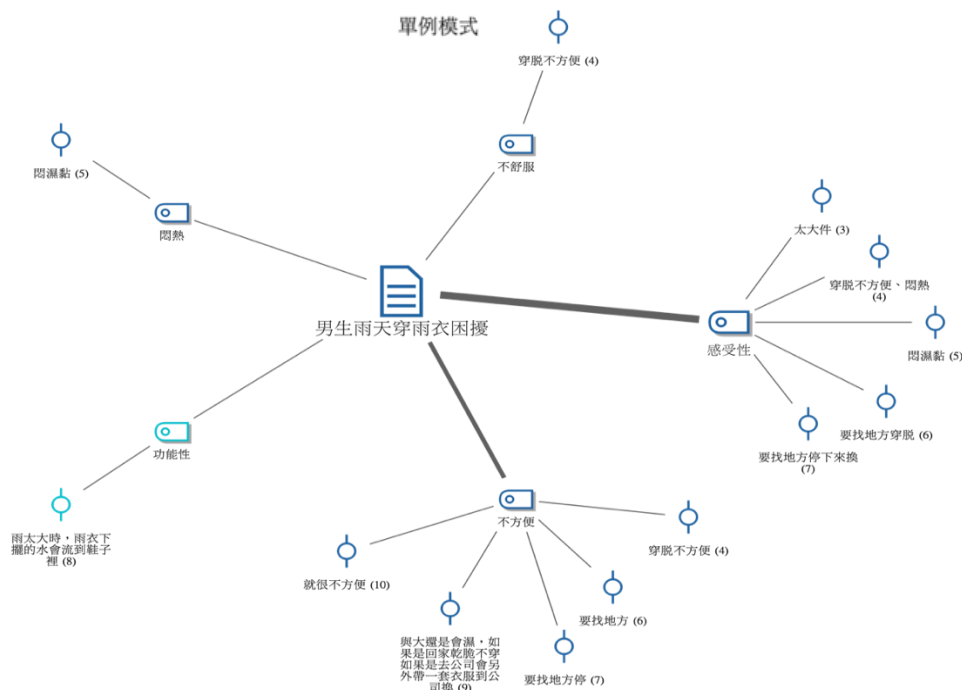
單例模式

穿脫不方便 (4)

不舒服

悶濕黏 (5)

悶熱

太大件 (3)

穿脫不方便、悶熱 (4)

男生雨天穿雨衣困擾

感受性

悶濕黏 (5)

要找地方穿脫 (6)

要找地方停下來換 (7)

功能性

雨太大時，雨衣下擺的水會流到鞋子裡 (8)

不方便

穿脫不方便 (4)

就很不方便 (10)

要找地方 (6)

與大衛是會濕，如果是回家乾脆不穿如果是去公司會另外帶一套衣服到公司換 (9)

要找地方停 (7)